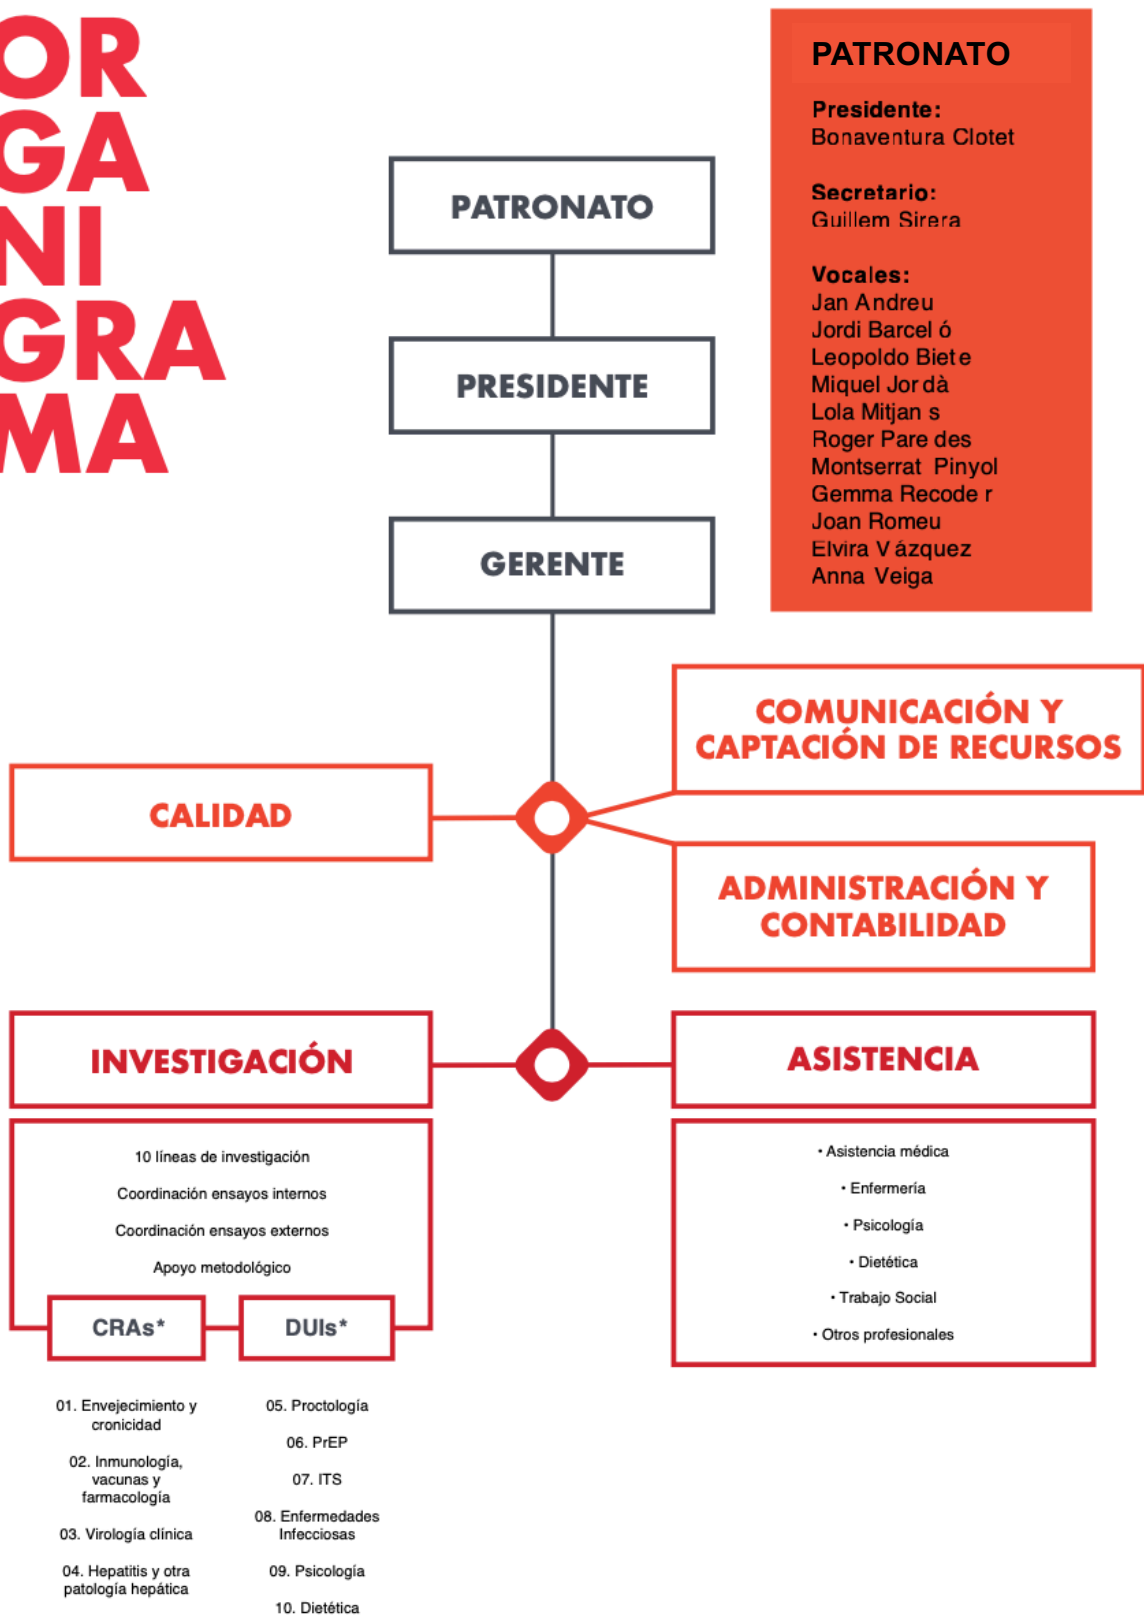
ORGANIGRAMA

PATRONATO

Presidente:
Bonaventura Clotet

Secretario:
Guillem Sirera

Vocales:
Jan Andreu
Jordi Barcel ó
Leopoldo Biete
Miquel Jor dà
Lola Mitjan s
Roger Pare des
Montserrat Pinyol
Gemma Recode r
Joan Romeu
Elvira V ázquez
Anna Veiga

PATRONATO

PRESIDENTE

GERENTE

COMUNICACIÓN Y CAPTACIÓN DE RECURSOS

CALIDAD

ADMINISTRACIÓN Y CONTABILIDAD

INVESTIGACIÓN

ASISTENCIA

10 líneas de investigación
Coordinación ensayos internos
Coordinación ensayos externos
Apoyo metodológico

CRAs*

DUIs*

• Asistencia médica
• Enfermería
• Psicología
• Dietética
• Trabajo Social
• Otros profesionales

01. Envejecimiento y cronicidad
02. Inmunología, vacunas y farmacología
03. Virología clínica
04. Hepatitis y otra patología hepática

05. Proctología
06. PrEP
07. ITS
08. Enfermedades Infecciosas
09. Psicología
10. Dietética